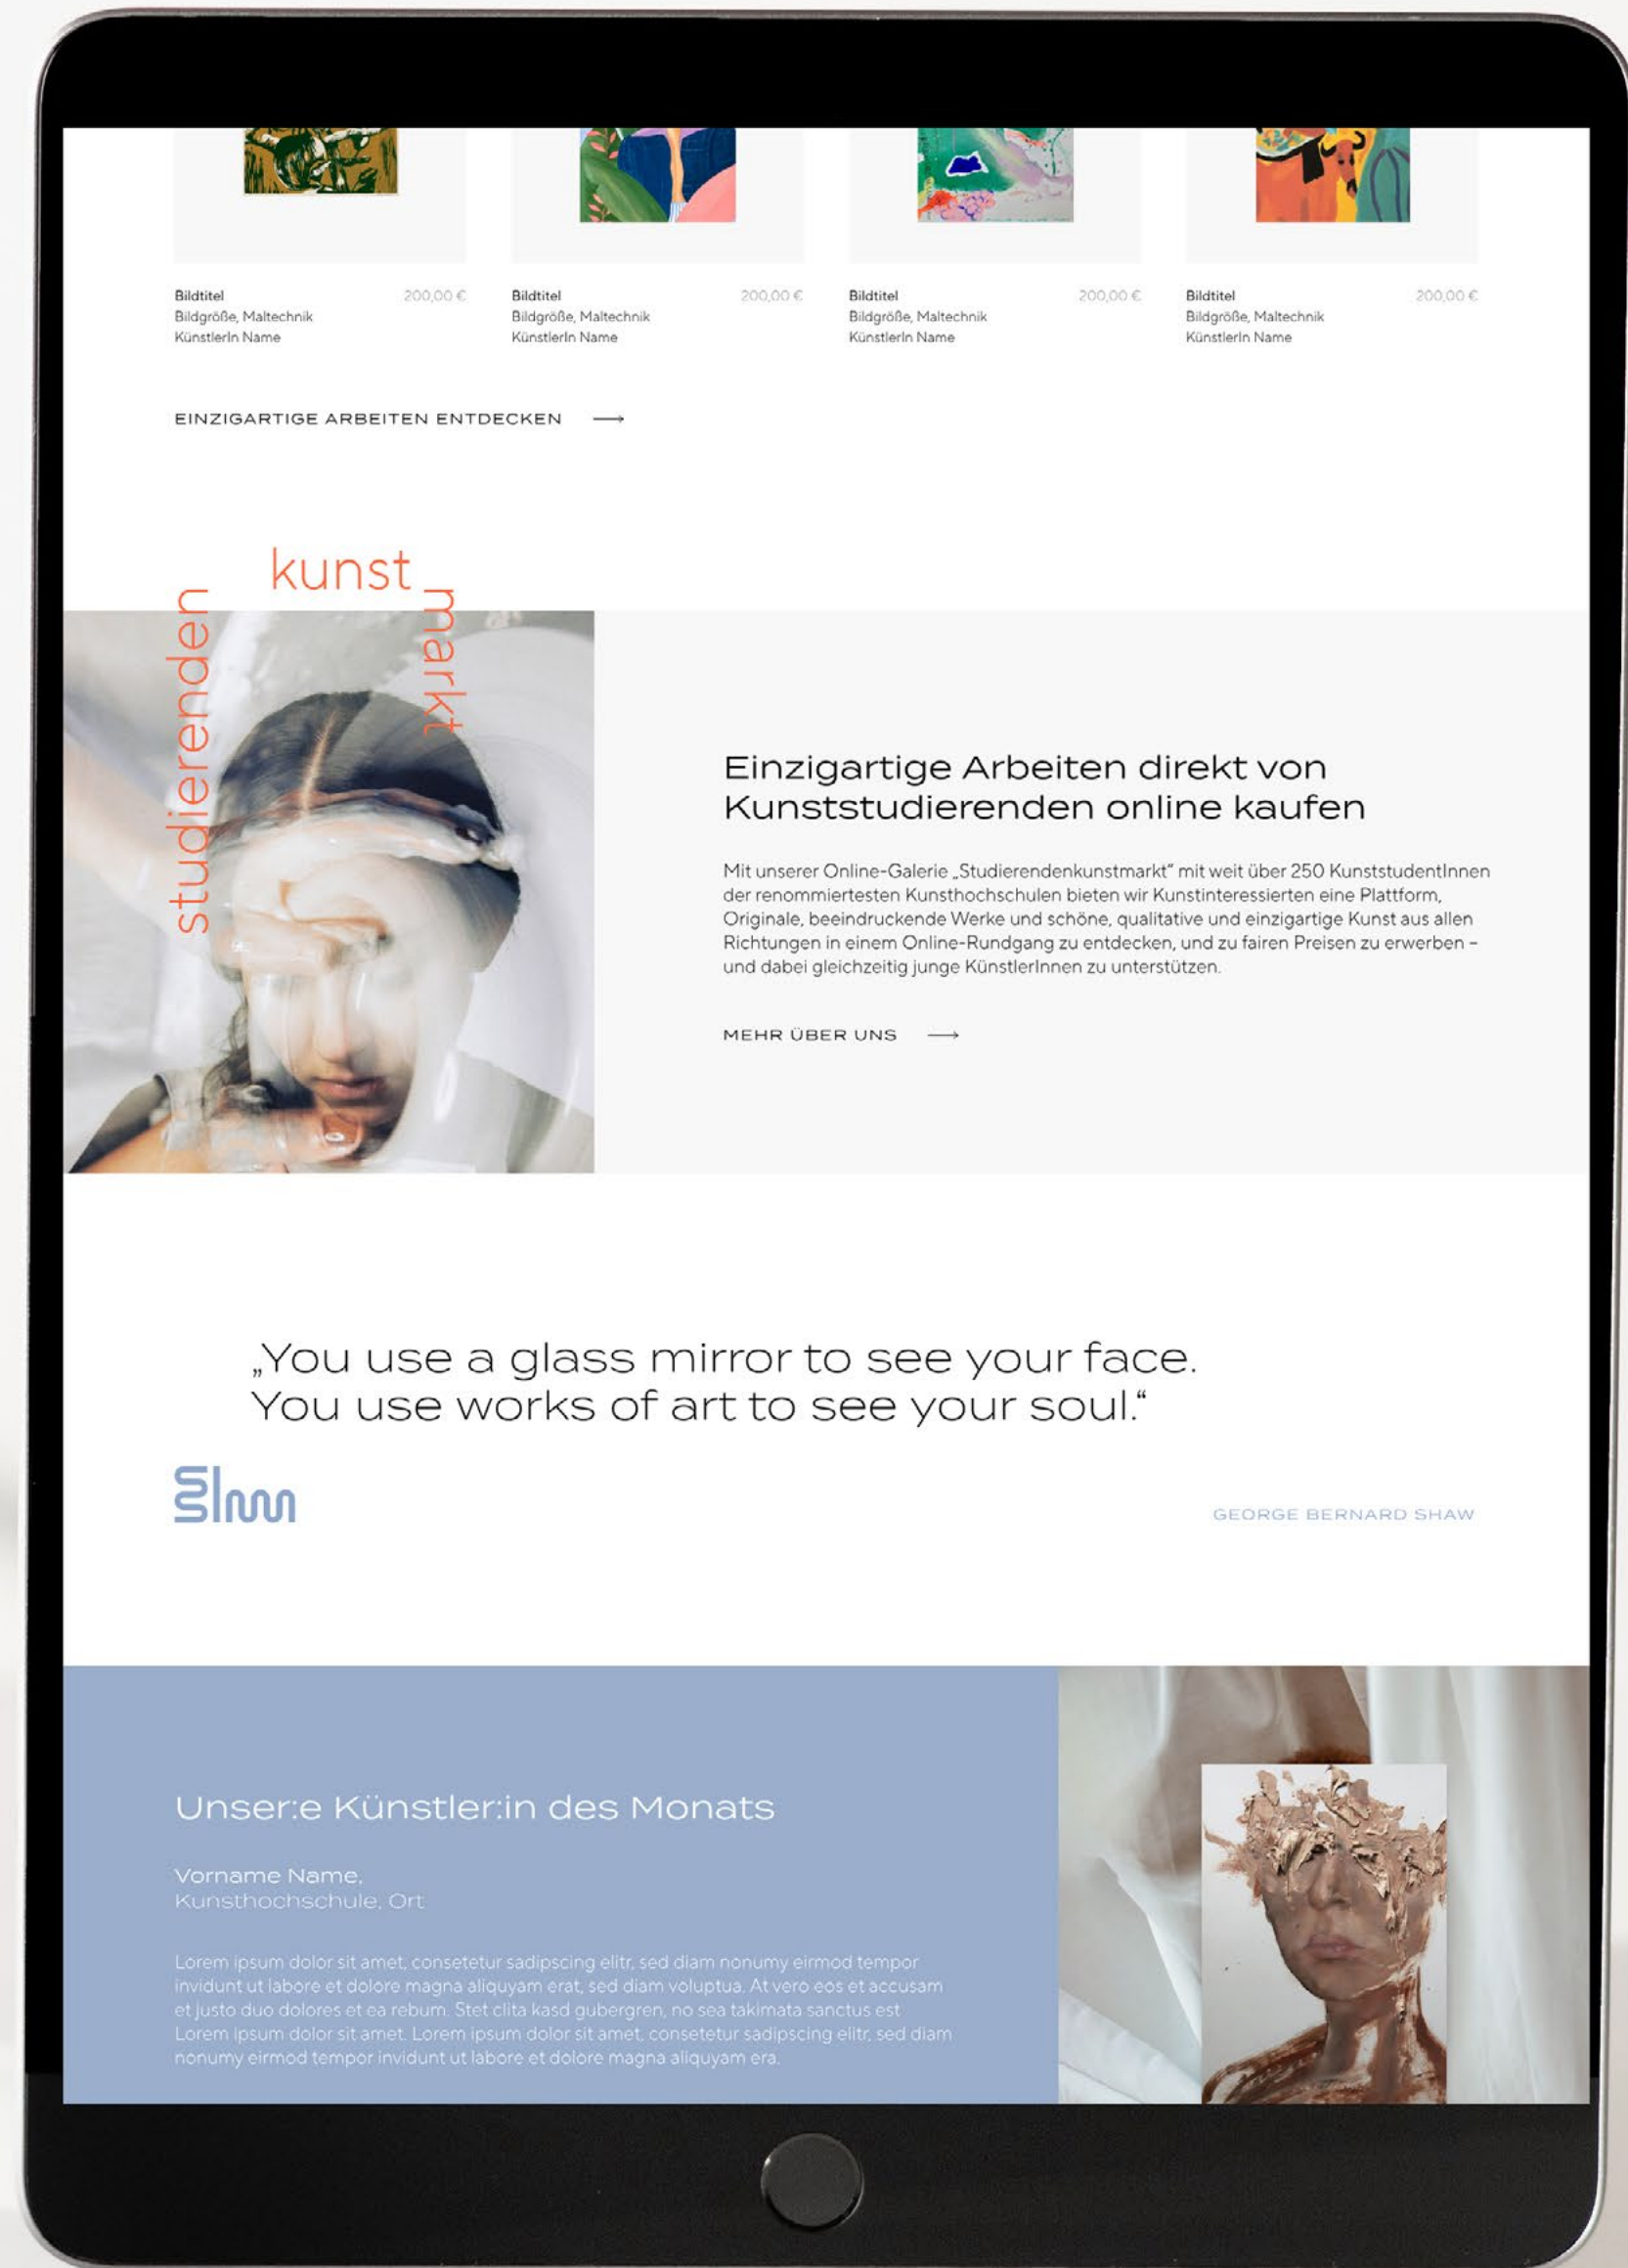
Bildtitel
Bildgröße, Maltechnik
KünstlerIn Name
200,00 €

Bildtitel
Bildgröße, Maltechnik
KünstlerIn Name
200,00 €

Bildtitel
Bildgröße, Maltechnik
KünstlerIn Name
200,00 €

Bildtitel
Bildgröße, Maltechnik
KünstlerIn Name
200,00 €

EINZIGARTIGE ARBEITEN ENTDECKEN ⟶

studierenden kunst markt

Einzigartige Arbeiten direkt von Kunststudierenden online kaufen

Mit unserer Online-Galerie „Studierendenkunstmarkt" mit weit über 250 KunststudentInnen der renommiertesten Kunsthochschulen bieten wir Kunstinteressierten eine Plattform, Originale, beeindruckende Werke und schöne, qualitative und einzigartige Kunst aus allen Richtungen in einem Online-Rundgang zu entdecken, und zu fairen Preisen zu erwerben – und dabei gleichzeitig junge KünstlerInnen zu unterstützen.

MEHR ÜBER UNS ⟶

„You use a glass mirror to see your face. You use works of art to see your soul."

GEORGE BERNARD SHAW

Unser:e Künstler:in des Monats

Vorname Name,
Kunsthochschule, Ort

Lorem ipsum dolor sit amet, consetetur sadipscing elitr, sed diam nonumy eirmod tempor invidunt ut labore et dolore magna aliquyam erat, sed diam voluptua. At vero eos et accusam et justo duo dolores et ea rebum. Stet clita kasd gubergren, no sea takimata sanctus est Lorem ipsum dolor sit amet. Lorem ipsum dolor sit amet, consetetur sadipscing elitr, sed diam nonumy eirmod tempor invidunt ut labore et dolore magna aliquyam era.